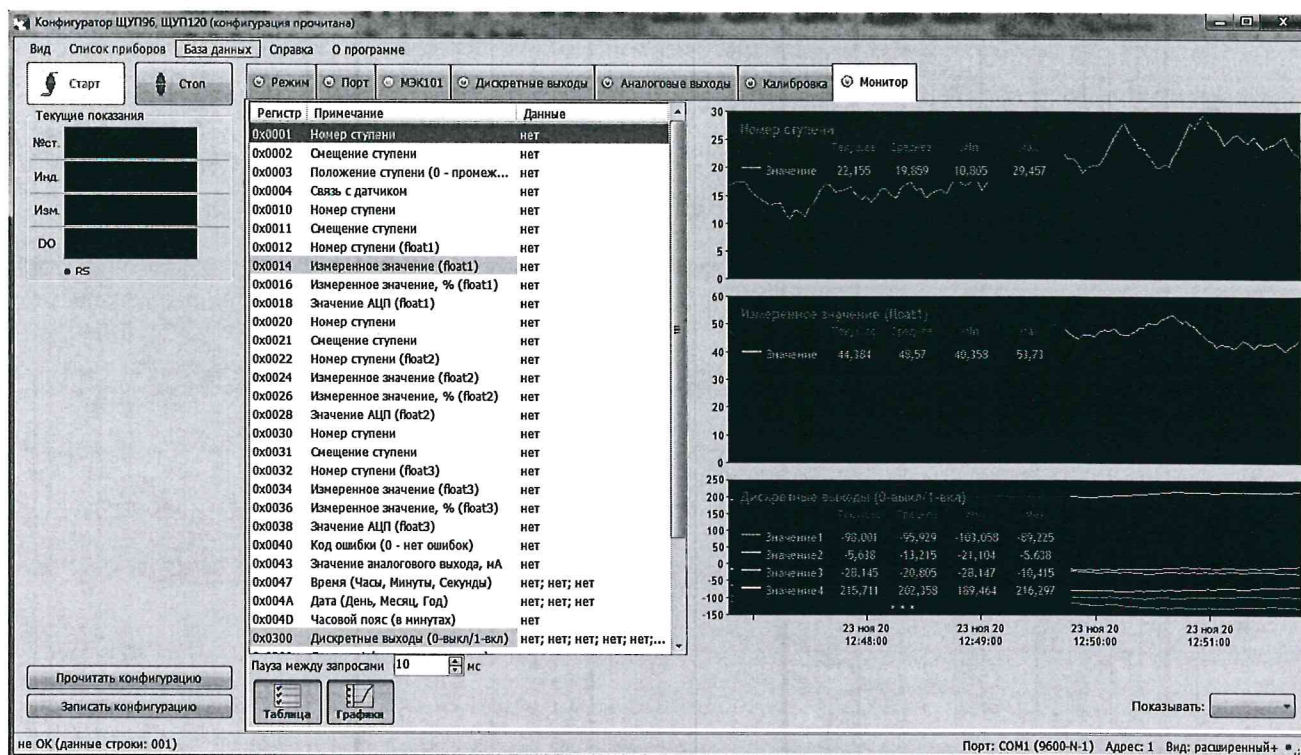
Конфигуратор ЩУП96, ЩУП120 (конфигурация прочитана)

Вид Список приборов База данных Справка О программе

Старт Стоп

Текущие показания

№ст.

Инд.

Изм.

DO

RS

Режим Порт МЭК101 Дискретные выходы Аналоговые выходы Калибровка Монитор

| Регистр | Примечание | Данные |
|---|---|---|
| 0x0001 | Номер ступени | нет |
| 0x0002 | Смещение ступени | нет |
| 0x0003 | Положение ступени (0 - промеж... | нет |
| 0x0004 | Связь с датчиком | нет |
| 0x0010 | Номер ступени | нет |
| 0x0011 | Смещение ступени | нет |
| 0x0012 | Номер ступени (float1) | нет |
| 0x0014 | Измеренное значение (float1) | нет |
| 0x0016 | Измеренное значение, % (float1) | нет |
| 0x0018 | Значение АЦП (float1) | нет |
| 0x0020 | Номер ступени | нет |
| 0x0021 | Смещение ступени | нет |
| 0x0022 | Номер ступени (float2) | нет |
| 0x0024 | Измеренное значение (float2) | нет |
| 0x0026 | Измеренное значение, % (float2) | нет |
| 0x0028 | Значение АЦП (float2) | нет |
| 0x0030 | Номер ступени | нет |
| 0x0031 | Смещение ступени | нет |
| 0x0032 | Номер ступени (float3) | нет |
| 0x0034 | Измеренное значение (float3) | нет |
| 0x0036 | Измеренное значение, % (float3) | нет |
| 0x0038 | Значение АЦП (float3) | нет |
| 0x0040 | Код ошибки (0 - нет ошибок) | нет |
| 0x0043 | Значение аналогового выхода, мА | нет |
| 0x0047 | Время (Часы, Минуты, Секунды) | нет; нет; нет |
| 0x004A | Дата (День, Месяц, Год) | нет; нет; нет |
| 0x004D | Часовой пояс (в минутах) | нет |
| 0x0300 | Дискретные выходы (0-выкл/1-вкл) | нет; нет; нет; нет; нет;... |

Пауза между запросами 10 мс

Таблица Графики

Номер ступени
Текущее Среднее Min Max
Значение 22,155 19,859 10,805 29,457

Измеренное значение (float1)
Текущее Среднее Min Max
Значение 44,384 48,57 40,358 53,73

Дискретные выходы (0-выкл/1-вкл)
Текущее Среднее Min Max
Значение1 -98,001 -95,929 -103,058 -89,225
Значение2 -5,638 -13,215 -21,104 -5,638
Значение3 -28,145 -20,805 -28,147 -10,415
Значение4 215,711 202,358 189,464 216,297

23 ноя 20 12:48:00
23 ноя 20 12:49:00
23 ноя 20 12:50:00
23 ноя 20 12:51:00

Показывать:

Прочитать конфигурацию

Записать конфигурацию

не ОК (данные строки: 001)

Порт: COM1 (9600-N-1) Адрес: 1 Вид: расширенный+